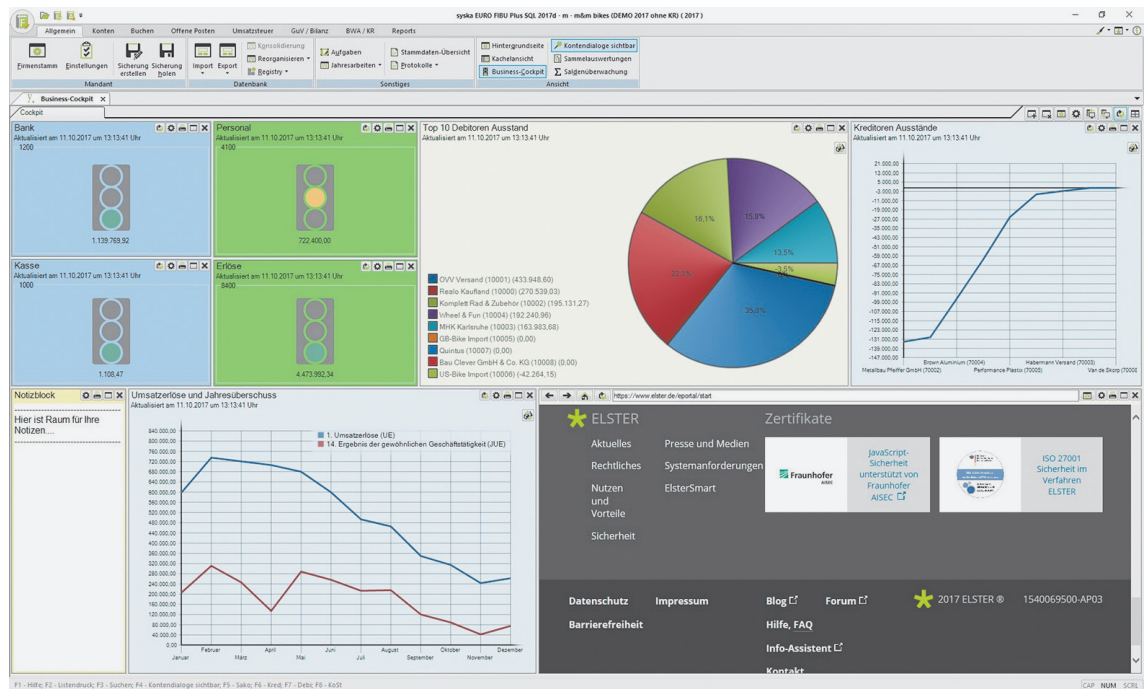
syska EURO FIBU Plus SQL 2017d - m - m&m bikes (DEMO 2017 ohne KR) ( 2017 )

Allgemein Konten Buchen Offene Posten Umsatzsteuer GuV / Bilanz BWA / KR Reports

Firmenstamm Einstellungen Sicherung erstellen Sicherung holen Import Export Konsolidierung Reorganisieren Registry Aufgaben Jahresarbeiten Stammdaten-Übersicht Protokolle Hintergrundseite Kachelansicht Business-Cockpit Kontendialoge sichtbar Sammelauswertungen Saldenüberwachung

Mandant Datenbank Sonstiges Ansicht

Business-Cockpit

Cockpit

Bank
Aktualisiert am 11.10.2017 um 13:13:41 Uhr
1200
1.139.769,92

Personal
Aktualisiert am 11.10.2017 um 13:13:41 Uhr
4100
722.400,00

Kasse
Aktualisiert am 11.10.2017 um 13:13:41 Uhr
1000
1.108,47

Erlöse
Aktualisiert am 11.10.2017 um 13:13:41 Uhr
8400
4.473.992,34

Top 10 Debitoren Ausstand
Aktualisiert am 11.10.2017 um 13:13:41 Uhr

OVV Versand (10001) (433.948,60)
Realo Kaufland (10000) (270.539,03)
Komplett Rad & Zubehör (10002) (195.131,27)
Wheel & Fun (10004) (192.240,96)
MHK Karlsruhe (10003) (163.983,68)
GB-Bike Import (10005) (0,00)
Quintus (10007) (0,00)
Bau Clever GmbH & Co. KG (10008) (0,00)
US-Bike Import (10006) (-42.264,15)

16,1% 15,8% 13,5% -3,5% 22,3% 35,8%

Kreditoren Ausstände
Aktualisiert am 11.10.2017 um 13:13:41 Uhr

21.000,00 13.000,00 5.000,00 -3.000,00 -11.000,00 -19.000,00 -27.000,00 -35.000,00 -43.000,00 -51.000,00 -59.000,00 -67.000,00 -75.000,00 -83.000,00 -91.000,00 -99.000,00 -107.000,00 -115.000,00 -123.000,00 -131.000,00 -139.000,00 -147.000,00

Brown Aluminium (70004) Habermann Versand (70003)
Metallbau Pfeiffer GmbH (70002) Performance Plastix (70000) Van de Skorp (7000

Notizblock
Hier ist Raum für Ihre Notizen....

Umsatzerlöse und Jahresüberschuss
Aktualisiert am 11.10.2017 um 13:13:41 Uhr

1. Umsatzerlöse (UE)
14. Ergebnis der gewöhnlichen Geschäftstätigkeit (JUE)

840.000,00 800.000,00 760.000,00 720.000,00 680.000,00 640.000,00 600.000,00 560.000,00 520.000,00 480.000,00 440.000,00 400.000,00 360.000,00 320.000,00 280.000,00 240.000,00 200.000,00 160.000,00 120.000,00 80.000,00 40.000,00 0,00

Januar Februar März April Mai Juni Juli August September Oktober November Dezember

https://www.elster.de/eportal/start

ELSTER
Aktuelles
Rechtliches
Nutzen und Vorteile
Sicherheit
Presse und Medien
Systemanforderungen
ElsterSmart

Zertifikate
Fraunhofer AISEC
JavaScript-Sicherheit unterstützt von Fraunhofer AISEC
ISO 27001 Sicherheit im Verfahren ELSTER

Datenschutz Impressum Blog Forum 2017 ELSTER ® 1540069500-AP03
Barrierefreiheit Hilfe, FAQ
Info-Assistent
Kontakt

F1 - Hilfe; F2 - Listendruck; F3 - Suchen; F4 - Kontendialoge sichtbar; F5 - Sako; F6 - Kred; F7 - Debi; F8 - KoSt
CAP NUM SCRL